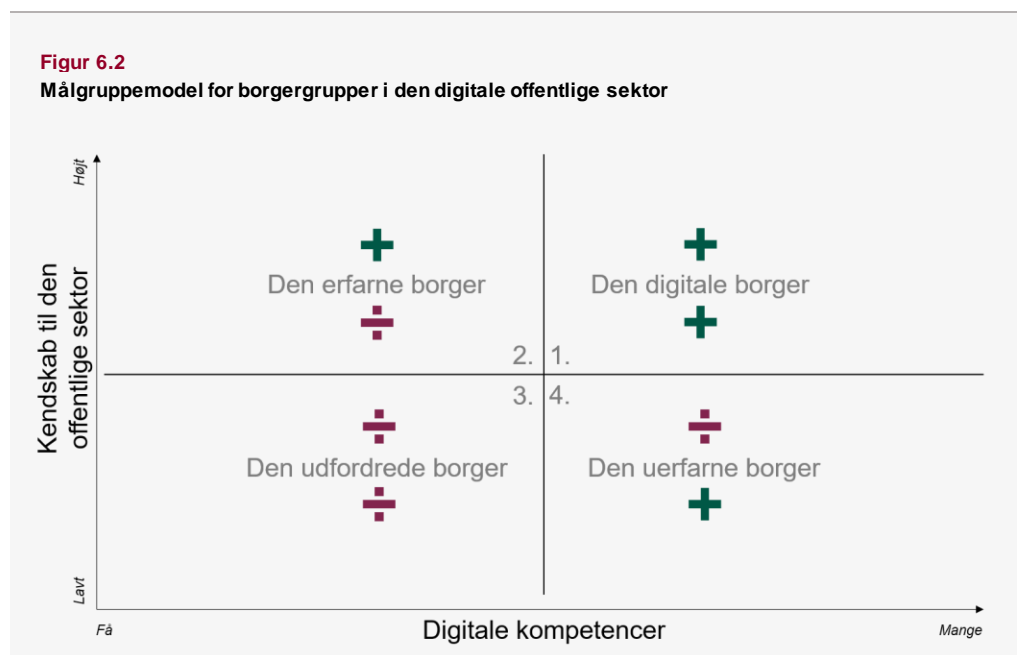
Figur 6.2

Målgruppemodel for borgergrupper i den digitale offentlige sektor

Højt

Kendskab til den offentlige sektor

Lavt

+
Den erfarne borger
÷

+
Den digitale borger
+

2. 1.
3. 4.

÷
Den udfordrede borger
÷

÷
Den uerfarne borger
+

Få

Digitale kompetencer

Mange